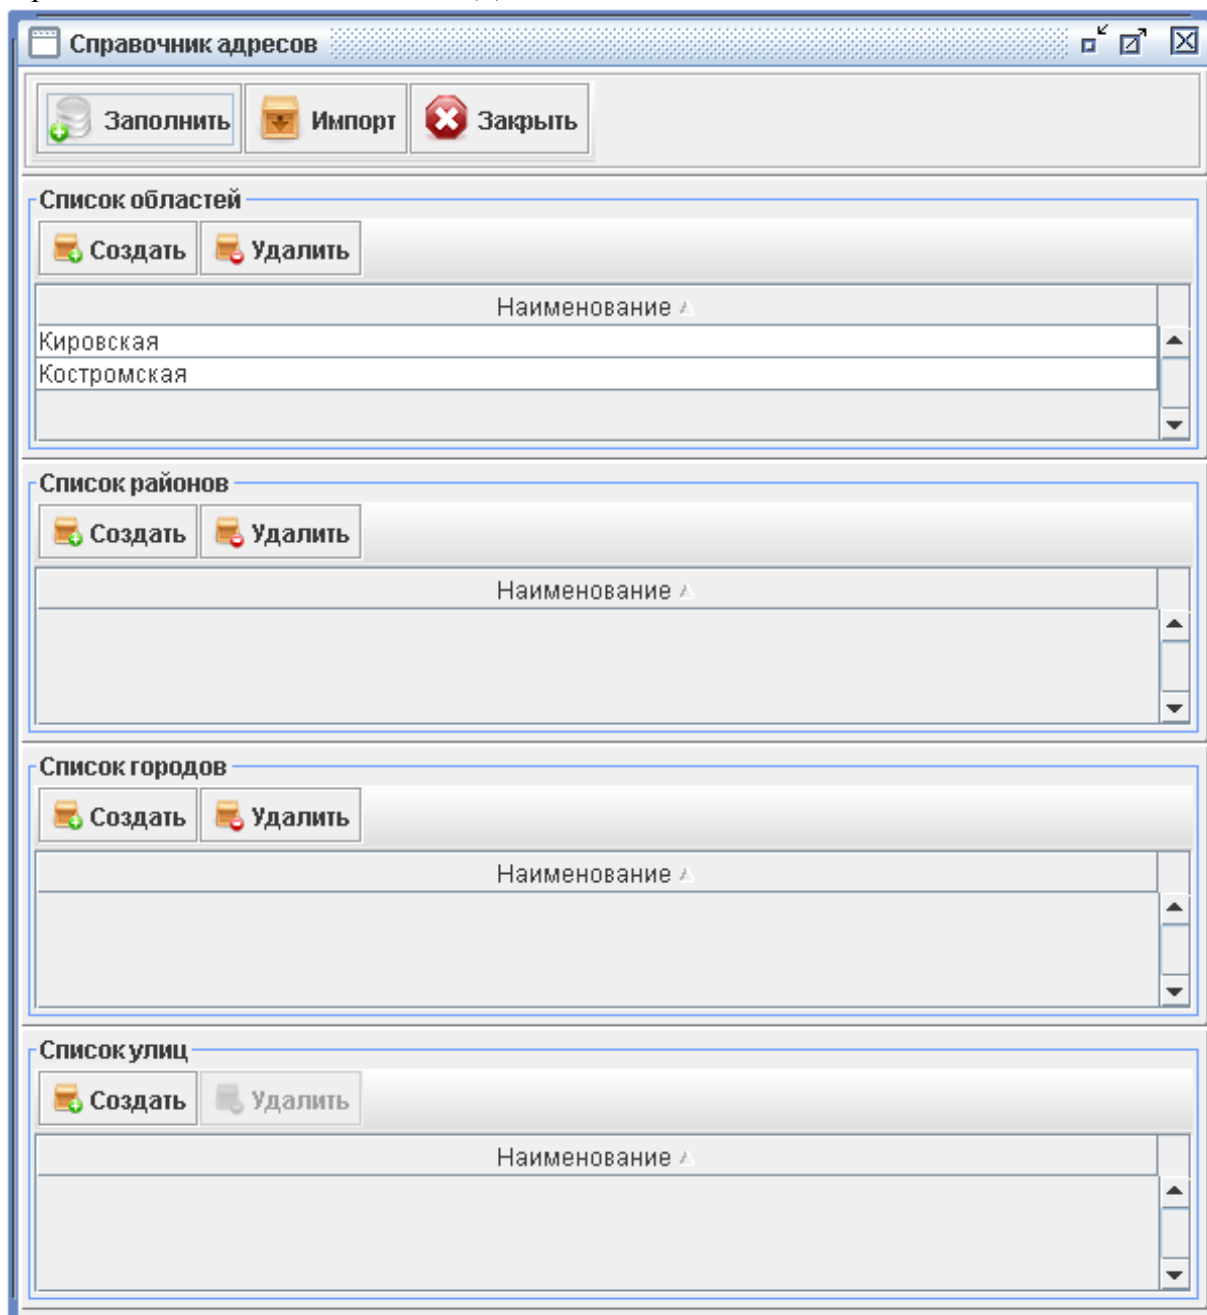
Справочник адресов

Заполнить Импорт Закрыть

Список областей

Создать Удалить

Наименование

Кировская

Костромская

Список районов

Создать Удалить

Наименование

Список городов

Создать Удалить

Наименование

Список улиц

Создать Удалить

Наименование